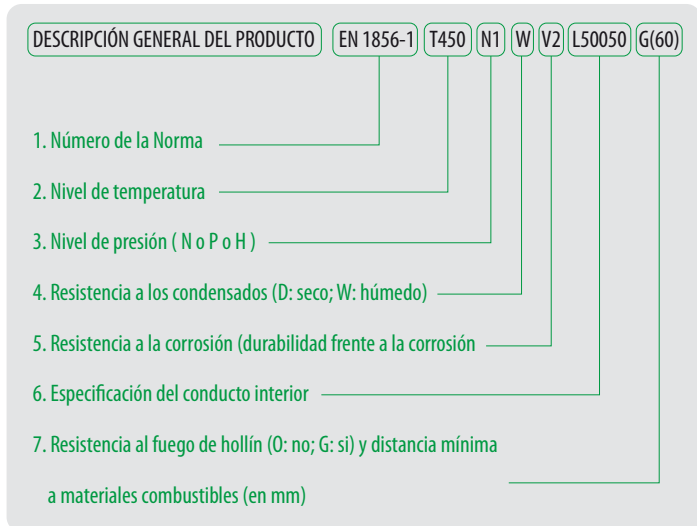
DESCRIPCIÓN GENERAL DEL PRODUCTO EN 1856-1 T450 N1 W V2 L50050 G(60)

1. Número de la Norma

2. Nivel de temperatura

3. Nivel de presión ( N o P o H )

4. Resistencia a los condensados (D: seco; W: húmedo)

5. Resistencia a la corrosión (durabilidad frente a la corrosión

6. Especificación del conducto interior

7. Resistencia al fuego de hollín (O: no; G: si) y distancia mínima a materiales combustibles (en mm)